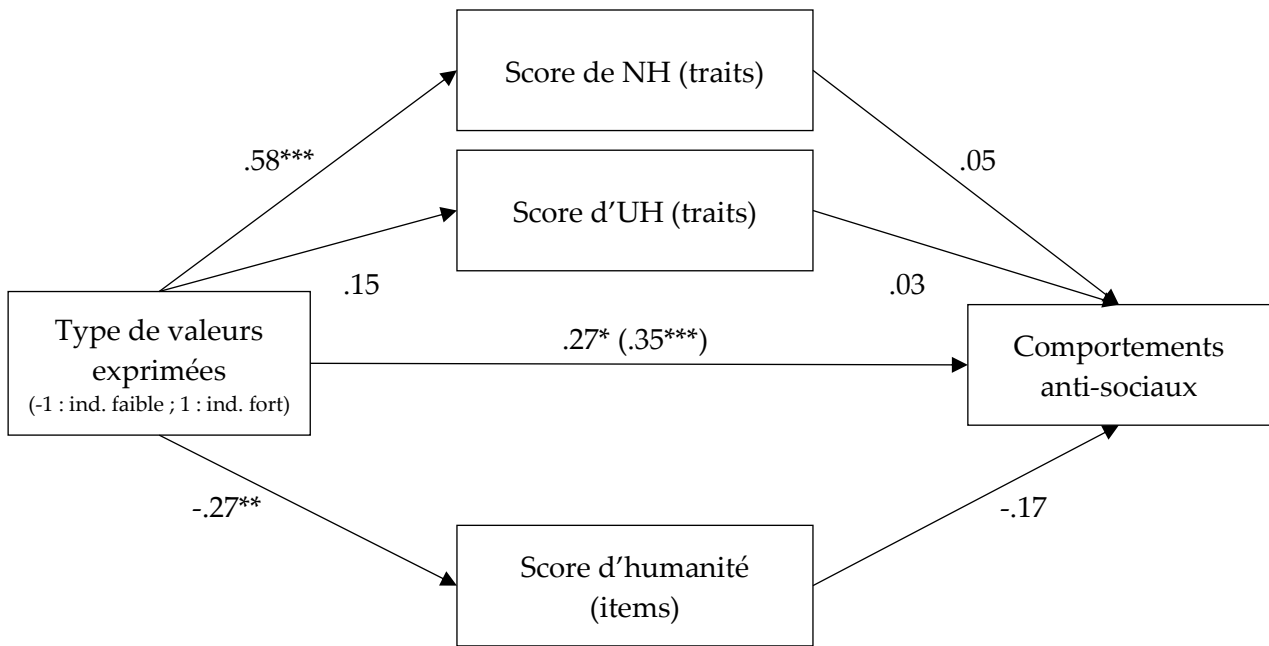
Score de NH (traits)

.58***

.05

Score d'UH (traits)

.15

.03

Type de valeurs exprimées
(-1 : ind. faible ; 1 : ind. fort)

.27* (.35***)

Comportements anti-sociaux

-.27**

-.17

Score d'humanité (items)